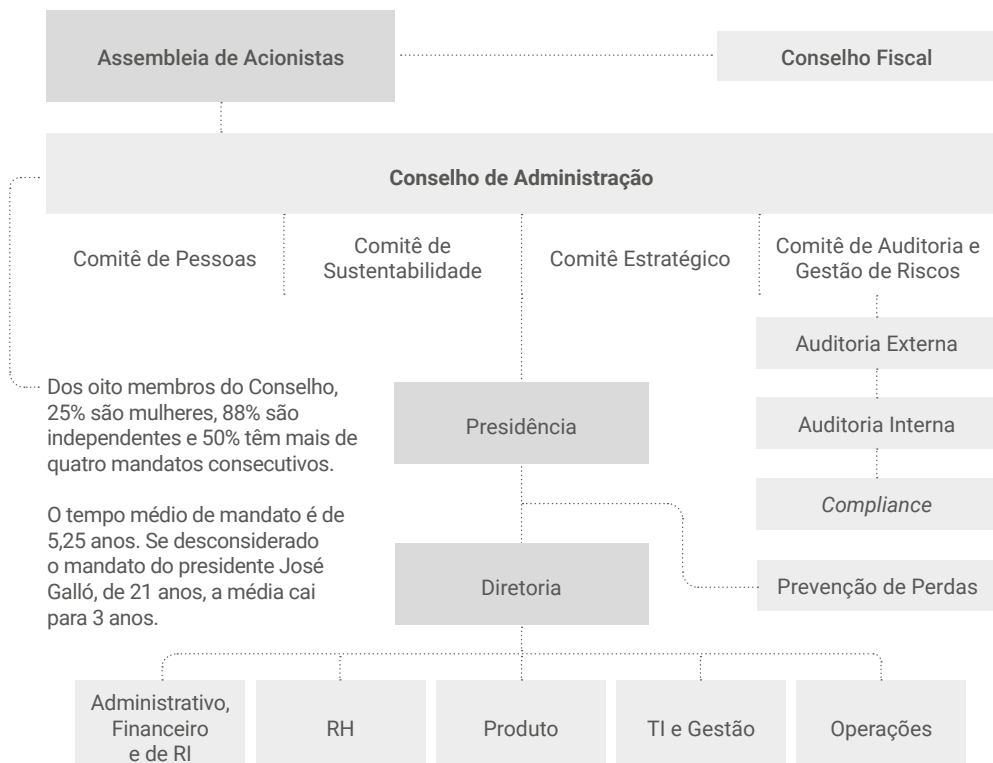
Assembleia de Acionistas

Conselho Fiscal

Conselho de Administração

Comitê de Pessoas

Comitê de Sustentabilidade

Comitê Estratégico

Comitê de Auditoria e Gestão de Riscos

Auditoria Externa

Dos oito membros do Conselho, 25% são mulheres, 88% são independentes e 50% têm mais de quatro mandatos consecutivos.

O tempo médio de mandato é de 5,25 anos. Se desconsiderado o mandato do presidente José Galló, de 21 anos, a média cai para 3 anos.

Presidência

Auditoria Interna

Compliance

Diretoria

Prevenção de Perdas

Administrativo, Financeiro e de RI

RH

Produto

TI e Gestão

Operações